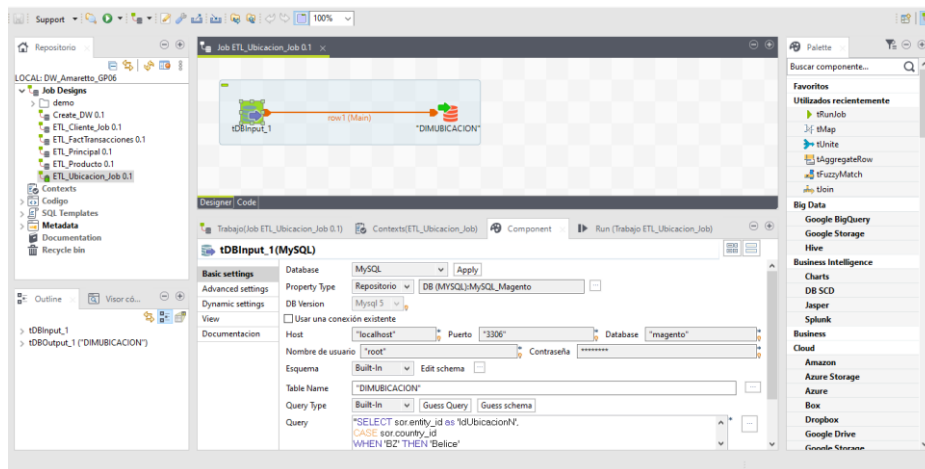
Support 100%

Repositorio

LOCAL: DW_Amaretto_GP06
Job Designs
demo
Create_DW 0.1
ETL_Cliente_Job 0.1
ETL_FactTransacciones 0.1
ETL_Principal 0.1
ETL_Producto 0.1
ETL_Ubicacion_Job 0.1
Contexts
Codigo
SQL Templates
Metadata
Documentation
Recycle bin

Outline Visor có...

tDBInput_1
tDBOutput_1 ("DIMUBICACION")

Job ETL_Ubicacion_Job 0.1

tDBInput_1 row1 (Main) "DIMUBICACION"

Designer Code

Trabajo(Job ETL_Ubicacion_Job 0.1) Contexts(ETL_Ubicacion_Job) Component Run (Trabajo ETL_Ubicacion_Job)

tDBInput_1(MySQL)

Basic settings
Advanced settings
Dynamic settings
View
Documentacion

Database MySQL Apply
Property Type Repositorio DB (MYSQL):MySQL_Magento
DB Version Mysql 5
Usar una conexión existente
Host "localhost" Puerto "3306" Database "magento"
Nombre de usuario "root" Contraseña ********
Esquema Built-In Edit schema
Table Name "DIMUBICACION"
Query Type Built-In Guess Query Guess schema
Query "SELECT sor.entity_id as 'idUbicacionN',
CASE sor.country_id
WHEN 'BZ' THEN 'Belice'

Palette
Buscar componente...
Favoritos
Utilizados recientemente
tRunJob
tMap
tUnite
tAggregateRow
tFuzzyMatch
tJoin
Big Data
Google BigQuery
Google Storage
Hive
Business Intelligence
Charts
DB SCD
Jasper
Splunk
Business
Cloud
Amazon
Azure Storage
Azure
Box
Dropbox
Google Drive
Google Storage